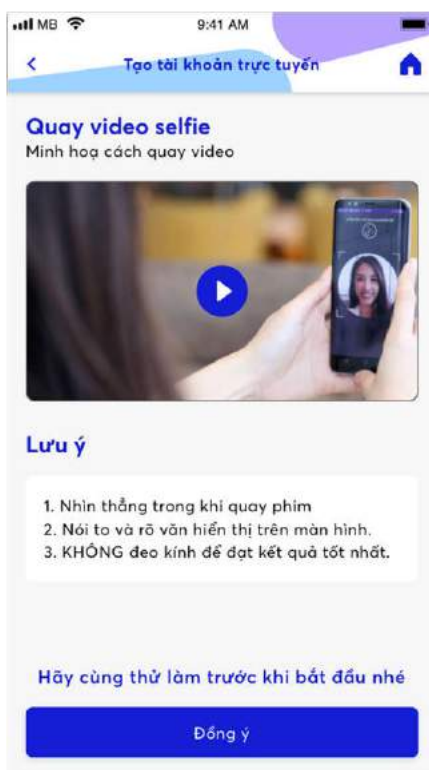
MB 9:41 AM

<

Tạo tài khoản trực tuyến

Quay video selfie

Minh hoạ cách quay video

Lưu ý

1. Nhìn thẳng trong khi quay phim
2. Nói to và rõ văn hiển thị trên màn hình.
3. KHÔNG đeo kính để đạt kết quả tốt nhất.

Hãy cùng thử làm trước khi bắt đầu nhé

Đồng ý